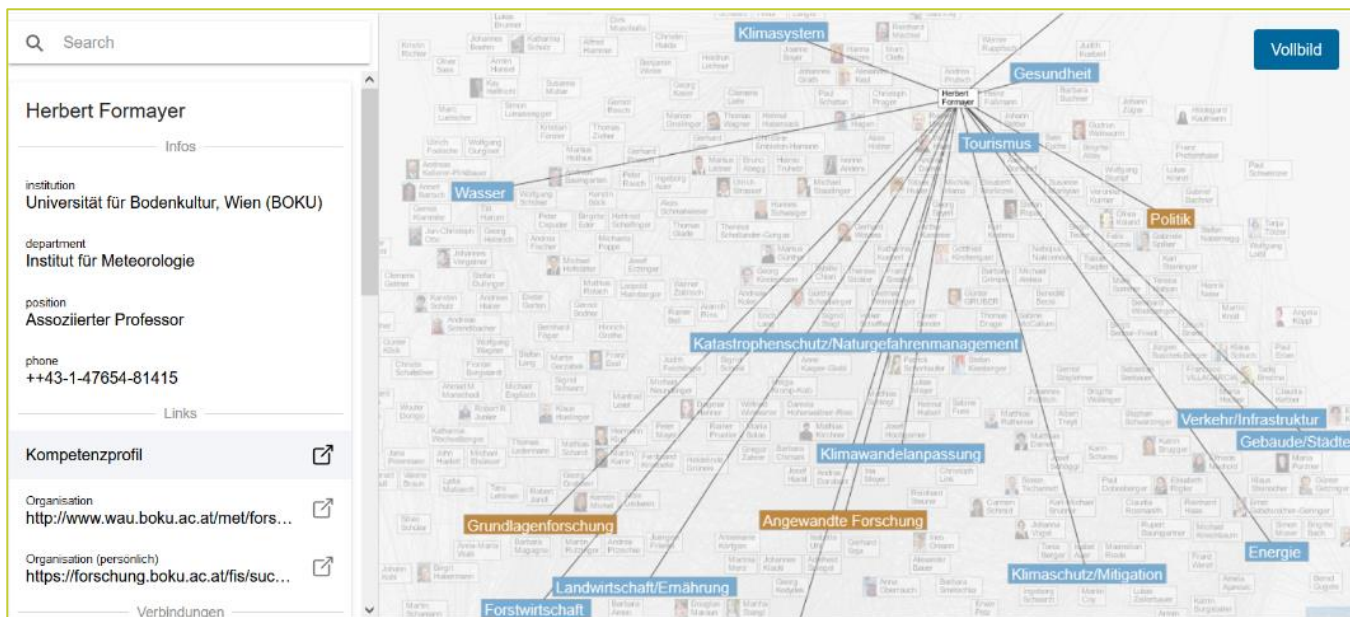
Search

Herbert Formayer

Infos

institution
Universität für Bodenkultur, Wien (BOKU)

department
Institut für Meteorologie

position
Assoziierter Professor

phone
++43-1-47654-81415

Links

Kompetenzprofil

Organisation
http://www.wau.boku.ac.at/met/fors...

Organisation (persönlich)
https://forschung.boku.ac.at/fis/suc...

Verbindungen

Vollbild

Herbert Formayer

Klimasystem

Gesundheit

Tourismus

Wasser

Politik

Katastrophenschutz/Naturgefahrenmanagement

Verkehr/Infrastruktur

Gebäude/Städte

Klimawandelanpassung

Grundlagenforschung

Angewandte Forschung

Energie

Landwirtschaft/Ernährung

Klimaschutz/Mitigation

Forstwirtschaft